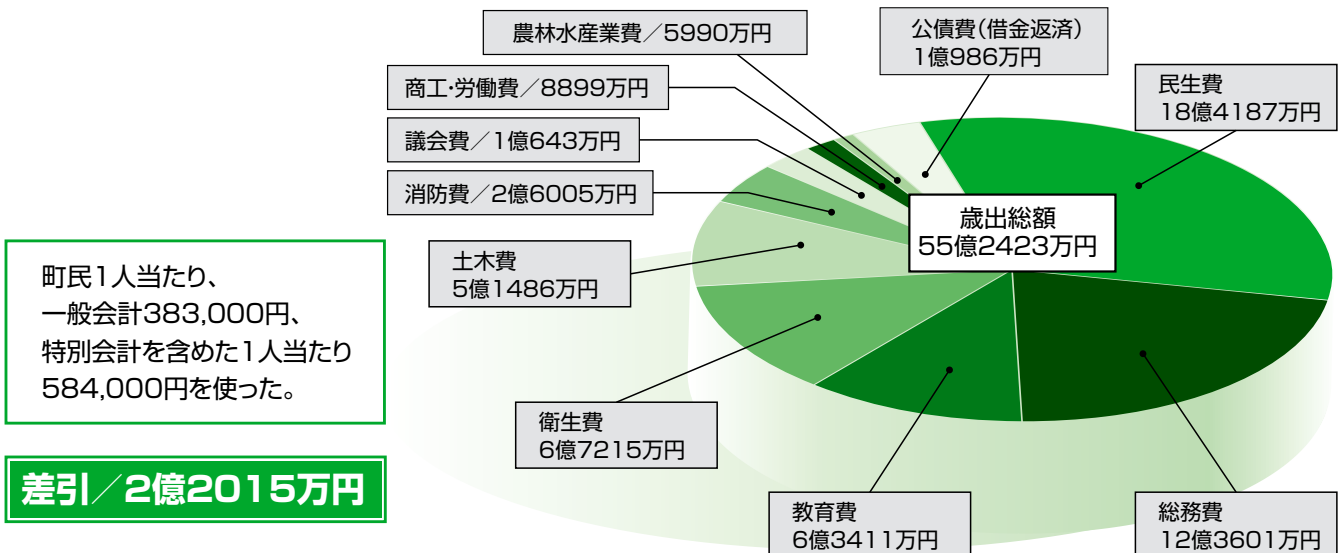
町民1人当たり、
一般会計383,000円、
特別会計を含めた1人当たり
584,000円を使った。

差引／2億2015万円

農林水産業費／5990万円

商工･労働費／8899万円

議会費／1億643万円

消防費／2億6005万円

土木費
5億1486万円

衛生費
6億7215万円

教育費
6億3411万円

総務費
12億3601万円

民生費
18億4187万円

公債費(借金返済)
1億986万円

歳出総額
55億2423万円